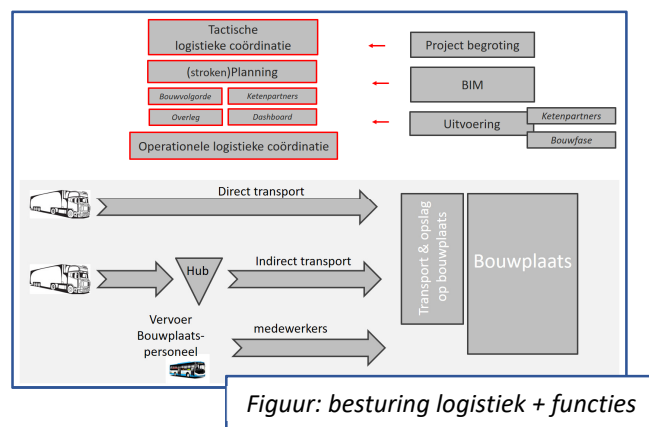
Tactische logistieke coördinatie

(stroken)Planning

Bouwvolgorde

Ketenpartners

Overleg

Dashboard

Operationele logistieke coördinatie

Project begroting

BIM

Uitvoering

Ketenpartners

Bouwfase

Direct transport

Hub

Indirect transport

Vervoer Bouwplaats-personeel

medewerkers

Transport & opslag op bouwplaats

Bouwplaats

Figuur: besturing logistiek + functies